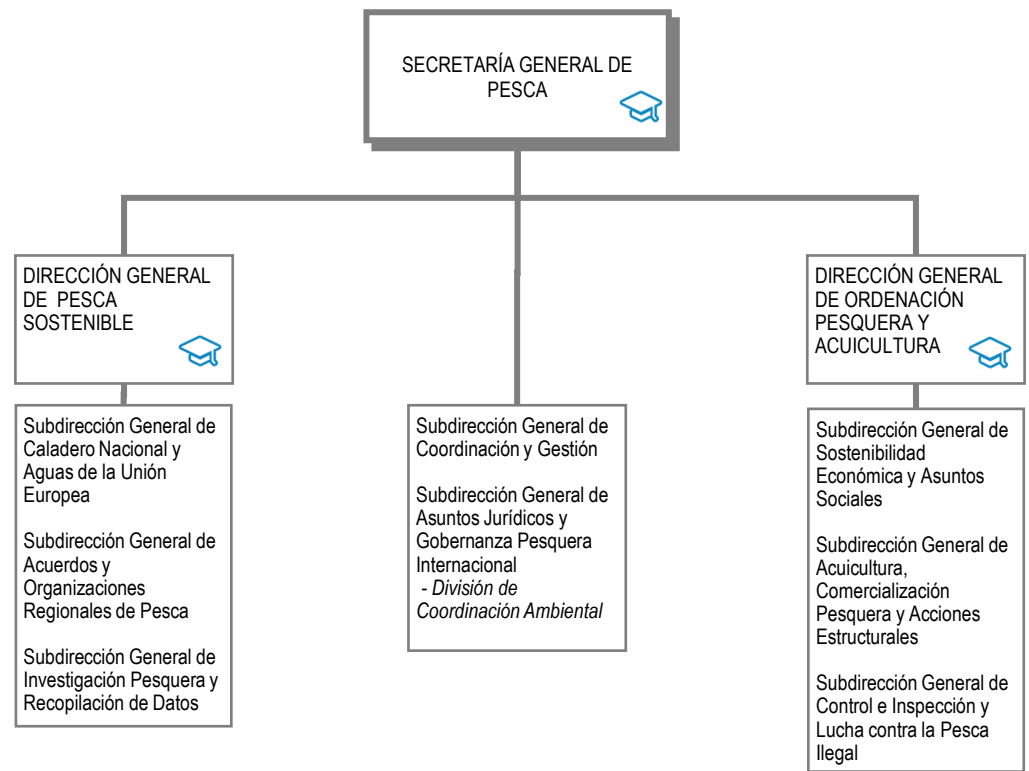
SECRETARÍA GENERAL DE PESCA

DIRECCIÓN GENERAL DE PESCA SOSTENIBLE

Subdirección General de Caladero Nacional y Aguas de la Unión Europea

Subdirección General de Acuerdos y Organizaciones Regionales de Pesca

Subdirección General de Investigación Pesquera y Recopilación de Datos

Subdirección General de Coordinación y Gestión

Subdirección General de Asuntos Jurídicos y Gobernanza Pesquera Internacional
- División de Coordinación Ambiental

DIRECCIÓN GENERAL DE ORDENACIÓN PESQUERA Y ACUICULTURA

Subdirección General de Sostenibilidad Económica y Asuntos Sociales

Subdirección General de Acuicultura, Comercialización Pesquera y Acciones Estructurales

Subdirección General de Control e Inspección y Lucha contra la Pesca Ilegal